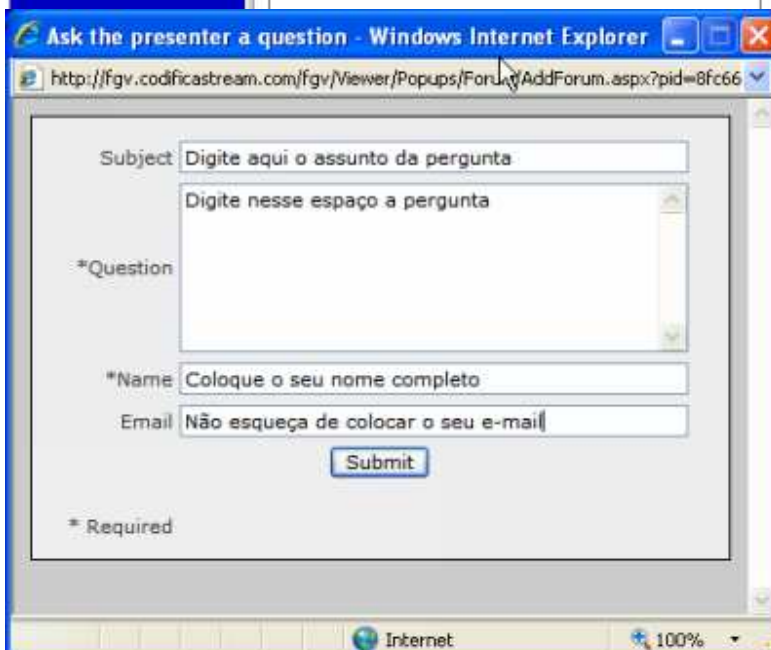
Ask the presenter a question - Windows Internet Explorer

http://fgv.codificastream.com/fgv/Viewer/Popups/Forum/AddForum.aspx?pid=8fc66

Subject Digite aqui o assunto da pergunta

*Question Digite nesse espaço a pergunta

*Name Coloque o seu nome completo

Email Não esqueça de colocar o seu e-mail

Submit

* Required

Internet

100%